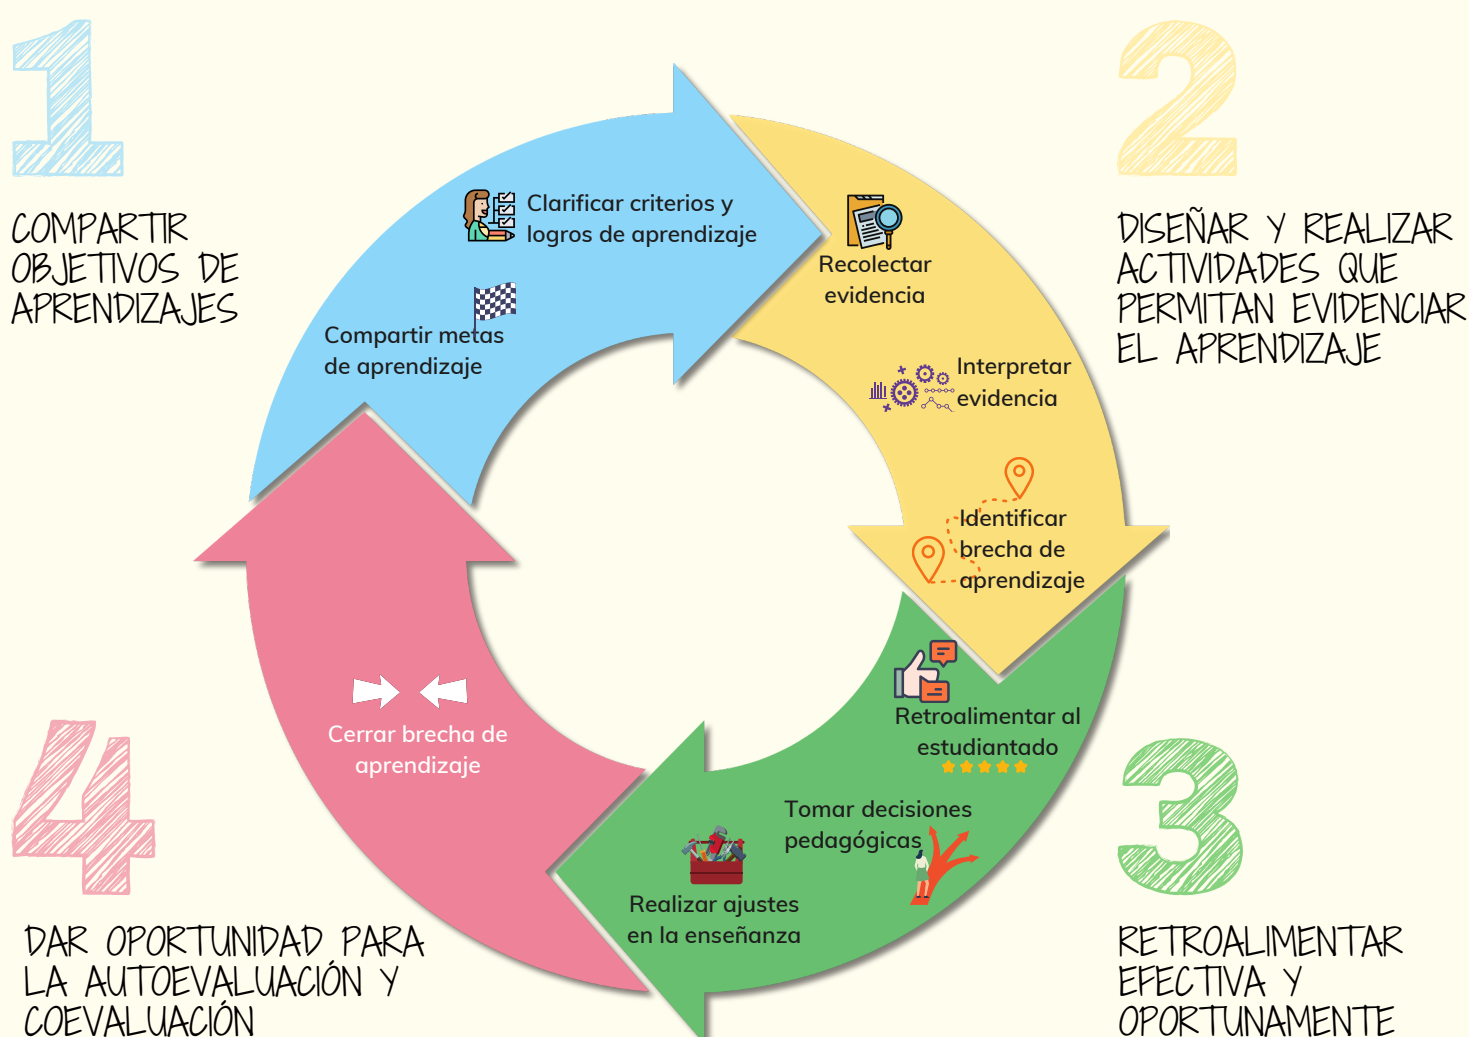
1

COMPARTIR OBJETIVOS DE APRENDIZAJES

2

DISEÑAR Y REALIZAR ACTIVIDADES QUE PERMITAN EVIDENCIAR EL APRENDIZAJE

Clarificar criterios y logros de aprendizaje

Compartir metas de aprendizaje

Recolectar evidencia

Interpretar evidencia

Identificar brecha de aprendizaje

Retroalimentar al estudiantado

Tomar decisiones pedagógicas

Realizar ajustes en la enseñanza

Cerrar brecha de aprendizaje

4

DAR OPORTUNIDAD PARA LA AUTOEVALUACIÓN Y COEVALUACIÓN

3

RETROALIMENTAR EFECTIVA Y OPORTUNAMENTE